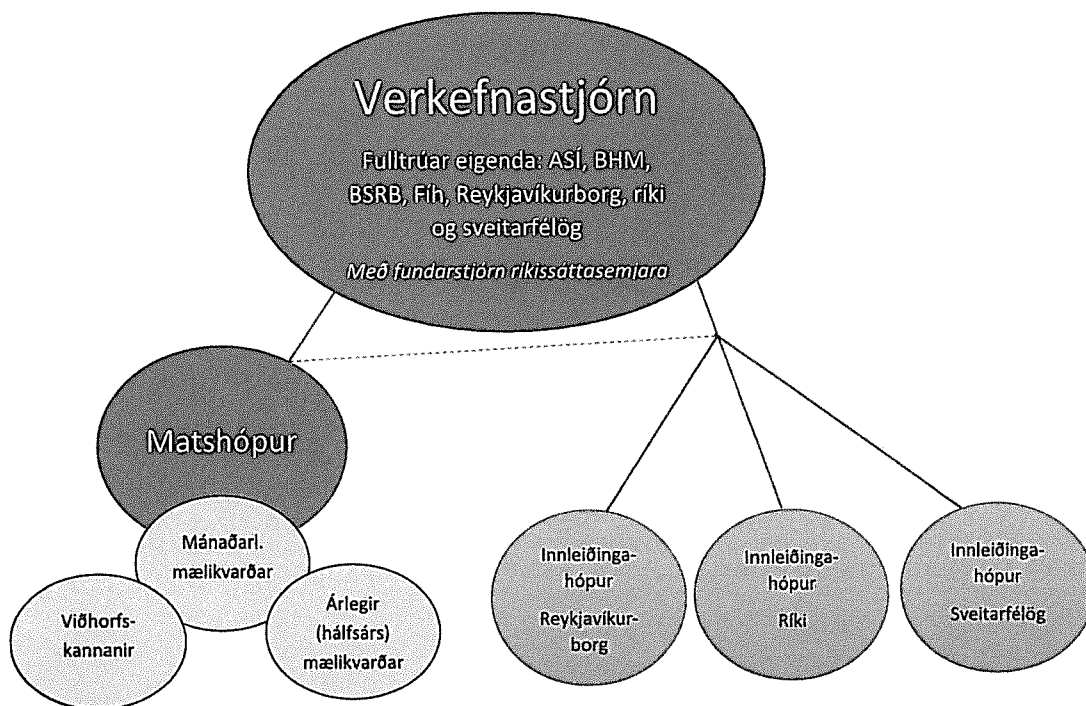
Verkefnastjórn

Fulltrúar eigenda: ASÍ, BHM, BSRB, Fíh, Reykjavíkurborg, ríki og sveitarfélög

Með fundarstjórn ríkissáttasemjara

Matshópur

Mánaðarl. mælikvarðar

Viðhorfs-kannanir

Árlegir (hálfsárs) mælikvarðar

Innleiðinga-hópur Reykjavíkur-borg

Innleiðinga-hópur Ríki

Innleiðinga-hópur Sveitarfélög